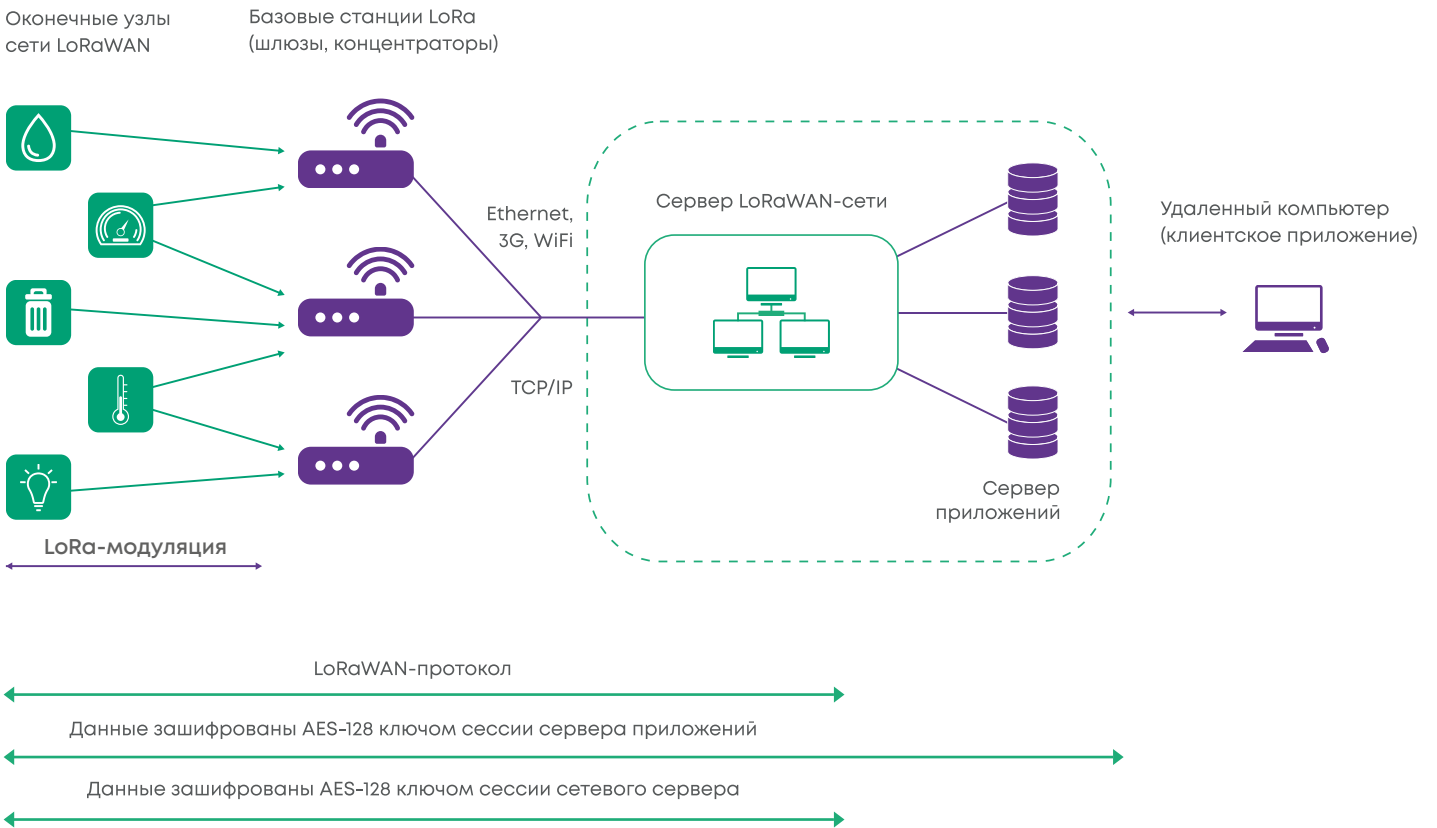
Оконечные узлы сети LoRaWAN

Базовые станции LoRa (шлюзы, концентраторы)

Ethernet, 3G, WiFi

TCP/IP

Сервер LoRaWAN-сети

Удаленный компьютер (клиентское приложение)

Сервер приложений

LoRa-модуляция

LoRaWAN-протокол

Данные зашифрованы AES-128 ключом сессии сервера приложений

Данные зашифрованы AES-128 ключом сессии сетевого сервера